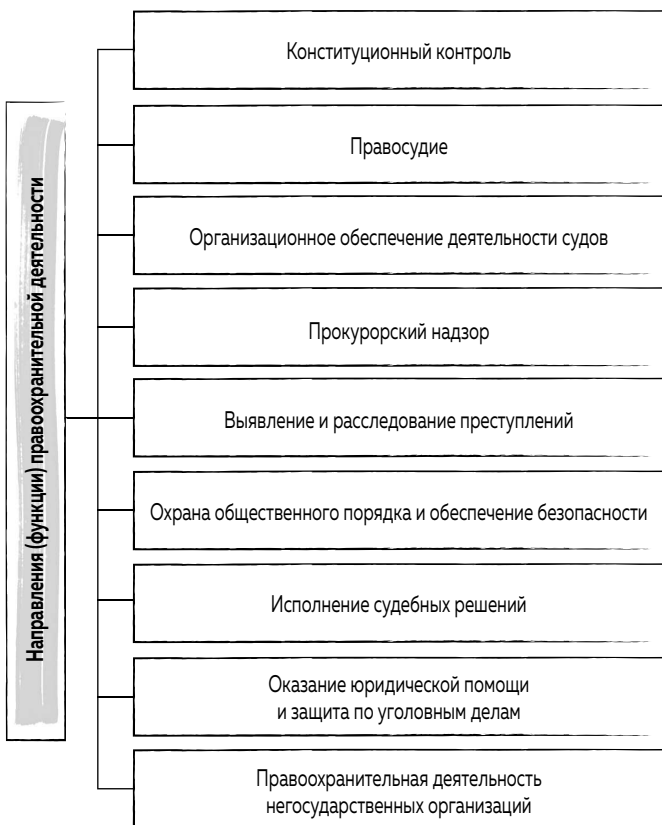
Направления (функции) правоохранительной деятельности

Конституционный контроль

Правосудие

Организационное обеспечение деятельности судов

Прокурорский надзор

Выявление и расследование преступлений

Охрана общественного порядка и обеспечение безопасности

Исполнение судебных решений

Оказание юридической помощи и защита по уголовным делам

Правоохранительная деятельность негосударственных организаций